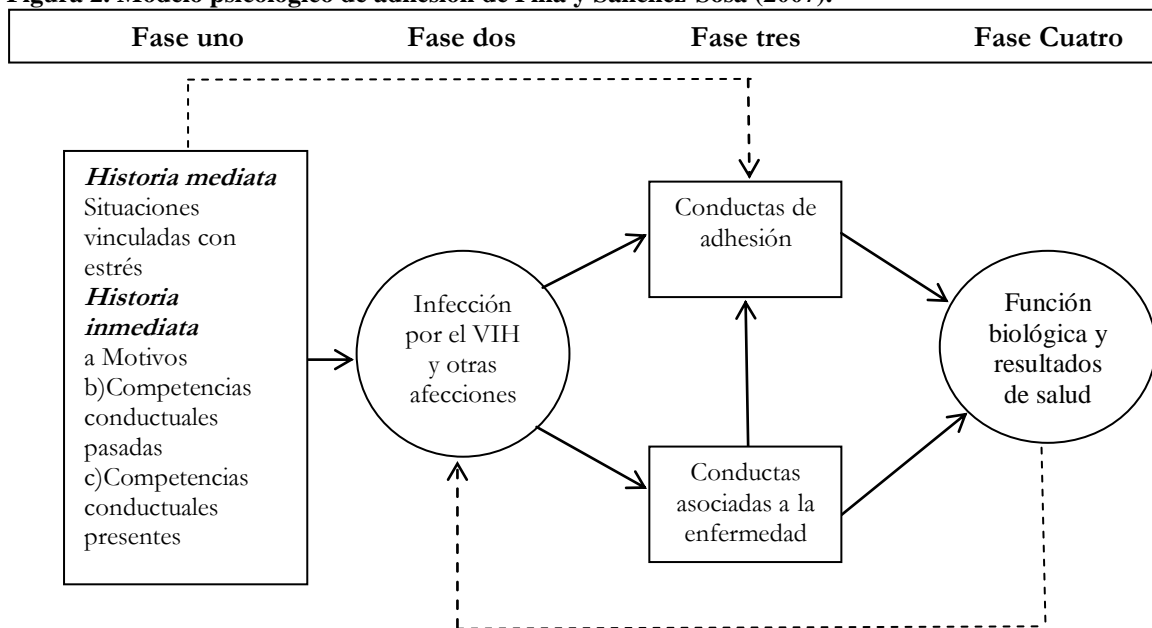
Figura 2. Modelo psicológico de adhesión de Piña y Sánchez-Sosa (2007).

Fase uno Fase dos Fase tres Fase Cuatro

***Historia mediata***
Situaciones vinculadas con estrés
***Historia inmediata***
a Motivos
b)Competencias conductuales pasadas
c)Competencias conductuales presentes

Infección por el VIH y otras afecciones

Conductas de adhesión

Conductas asociadas a la enfermedad

Función biológica y resultados de salud